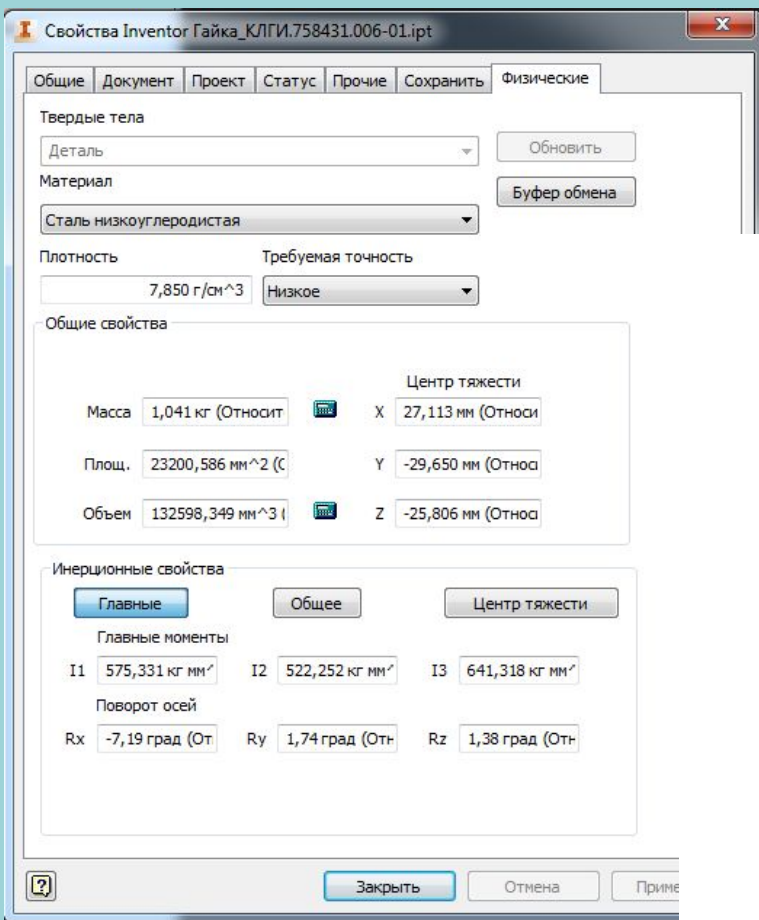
I Свойства Inventor Гайка_КЛГИ.758431.006-01.ipt

Общие | Документ | Проект | Статус | Прочие | Сохранить | Физические

Твердые тела
Деталь
Обновить
Материал
Буфер обмена
Сталь низкоуглеродистая

Плотность
7,850 г/см^3
Требуемая точность
Низкое

Общие свойства

Центр тяжести
Масса 1,041 кг (Относит
X 27,113 мм (Относи
Площ. 23200,586 мм^2 (С
Y -29,650 мм (Относи
Объем 132598,349 мм^3 (
Z -25,806 мм (Относи

Инерционные свойства
Главные
Общее
Центр тяжести
Главные моменты
I1 575,331 кг мм^
I2 522,252 кг мм^
I3 641,318 кг мм^
Поворот осей
Rx -7,19 град (От
Ry 1,74 град (Отн
Rz 1,38 град (Отн

?
Закрыть
Отмена
Приме